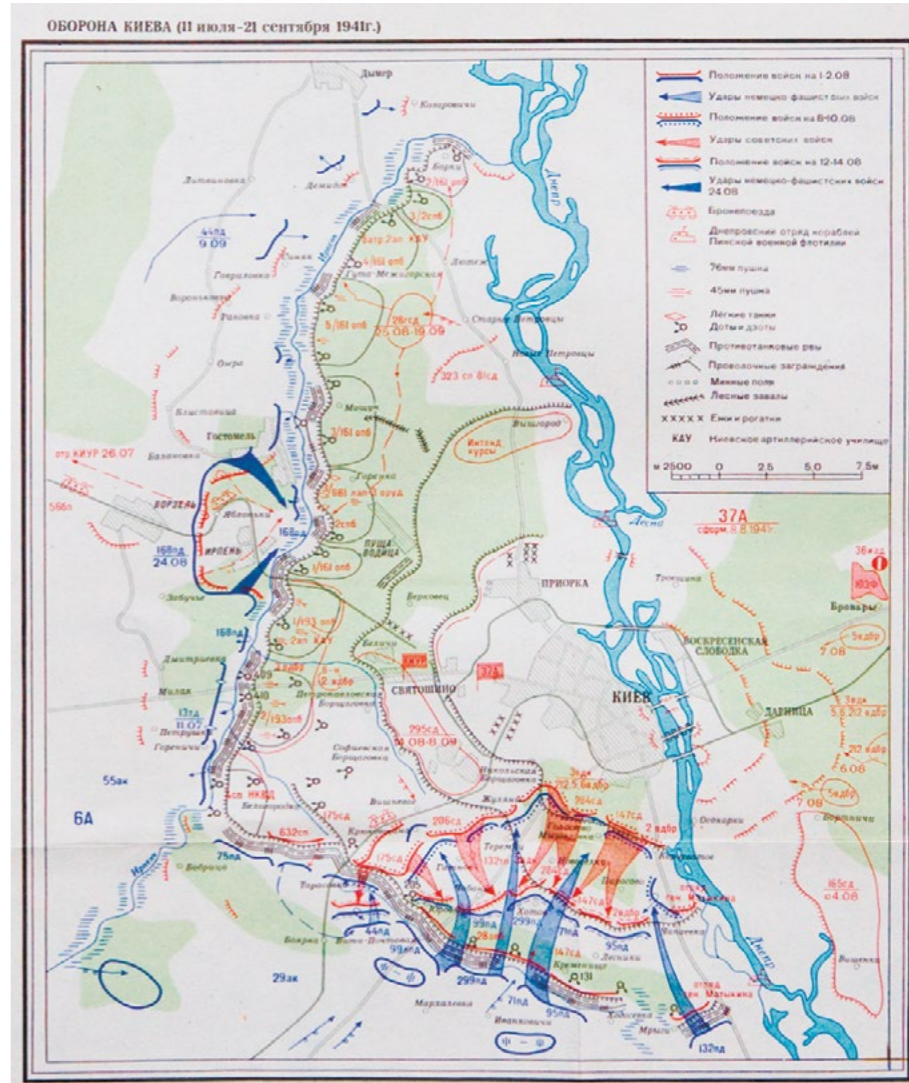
ОБОРОНА КИЕВА (11 июля–21 сентября 1941г.)

Положение войск на 1-2.08
Удары немецко-фашистских войск
Положение войск на 8-10.08
Удары советских войск
Положение войск на 12-14.08
Удары немецко-фашистских войск 24.08
Бронепоезда
Днепровский отряд кораблей Пинской военной флотилии
76мм пушка
45мм пушка
Лёгкие танки
Доты и дзоты
Противотанковые рвы
Проволочные заграждения
Минные поля
Лесные завалы
Ежи и рогатки
КАУ Киевское артиллерийское училище

м 2500 0 2,5 5,0 7,5м

Дымер
Козаровичи
Литвиновка
Демидов
44пд 9.09
Гавриловка
Воронька
Горки
3/2сп
Батр 2оп КАУ
Гута-Межигорская
Лютеж
Озера
5/161 опб
28сд 25.08-19.09
Старые Петровцы
Новые Петровцы
323 сп 81сд
Мощун
3/161 опб
Вышгород
Интенд курсы
Гостомель
отр КИУР 26.07
Балановка
Ворзель
Ирпень
Горенка
Пуща-Водица
168пд 24.08
Забучье
Дмитриевка
Милая
13лд 11.07
Петрушки
Горенка
55ак
6А
Святошино
КИУР
37А
Приорка
Киев
Воскресенская слободка
Бровары
Троещина
37А сформ. 8.8.1941г.
Дарница
Софиевская Борщаговка
295сд 8.08-9.09
Вишенки
Белогородка
Жуляны
Теремки
Голосеево
Мышеловка
Пирогово
Осокорки
Бортничи
632сп
175сд
206сд
147сд
2 вдбр
Бобрица
75пд
44пд
99пд
299пд
95пд
71пд
132пд
29ак
Хотов
Кременище
Лесники
Мархалевка
Ивановичи
Ходосовка
Мрыги
Вышенки
165сд с4.08
Днепр
Десна
Ирпень